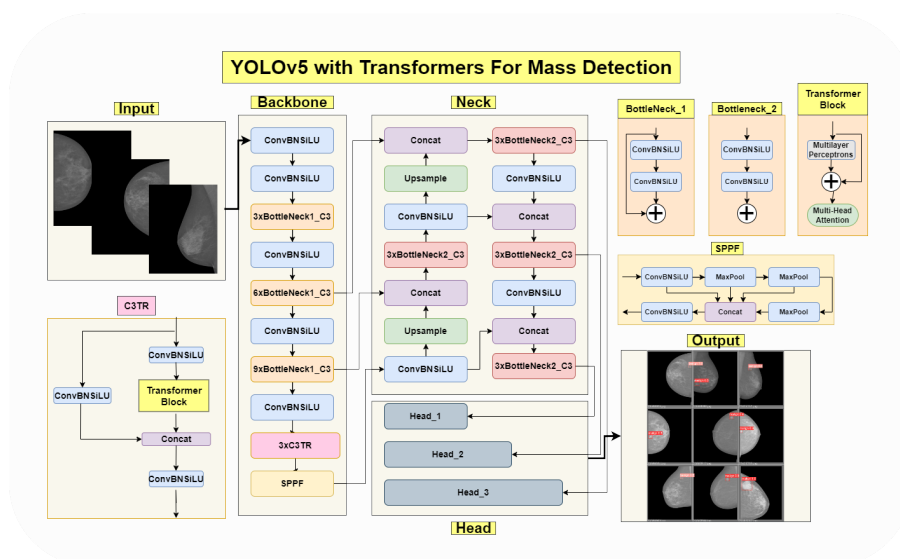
YOLOv5 with Transformers For Mass Detection

Input

Backbone

ConvBNSiLU
ConvBNSiLU
3xBottleNeck1_C3
ConvBNSiLU
6xBottleNeck1_C3
ConvBNSiLU
9xBottleNeck1_C3
ConvBNSiLU
3xC3TR
SPPF

Neck

Concat
Upsample
ConvBNSiLU
3xBottleNeck2_C3
Concat
Upsample
ConvBNSiLU

3xBottleNeck2_C3
ConvBNSiLU
Concat
3xBottleNeck2_C3
ConvBNSiLU
Concat
3xBottleNeck2_C3

Head_1
Head_2
Head_3

Head

C3TR

ConvBNSiLU
Transformer Block
ConvBNSiLU
Concat
ConvBNSiLU

BottleNeck_1
ConvBNSiLU
ConvBNSiLU

Bottleneck_2
ConvBNSiLU

Transformer Block
Multilayer Perceptrons
Multi-Head Attention

SPPF
ConvBNSiLU
MaxPool
MaxPool
ConvBNSiLU
Concat
MaxPool

Output